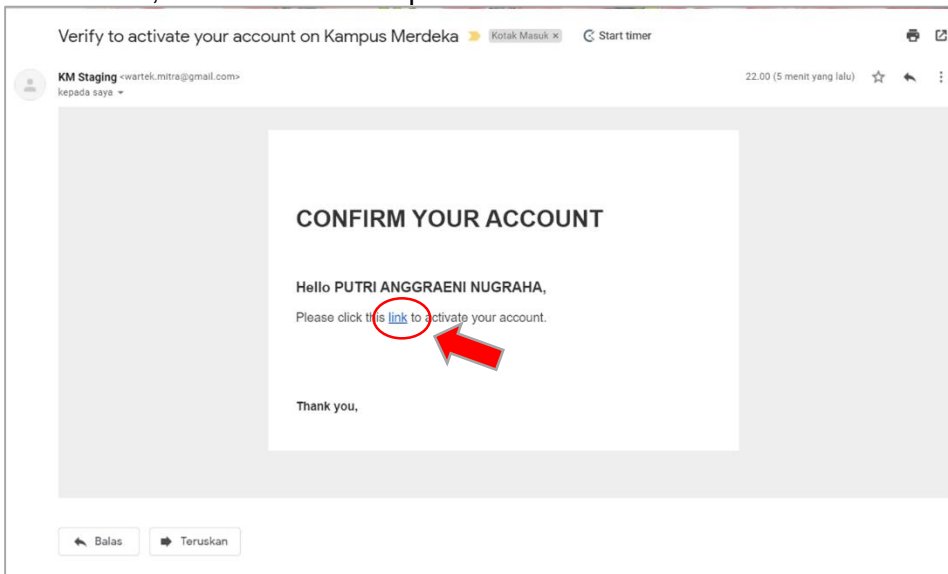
Verify to activate your account on Kampus Merdeka Kotak Masuk × Start timer

KM Staging <wartek.mitra@gmail.com>
kepada saya

22.00 (5 menit yang lalu)

CONFIRM YOUR ACCOUNT

Hello PUTRI ANGGRAENI NUGRAHA,

Please click this link to activate your account.

Thank you,

Balas Teruskan